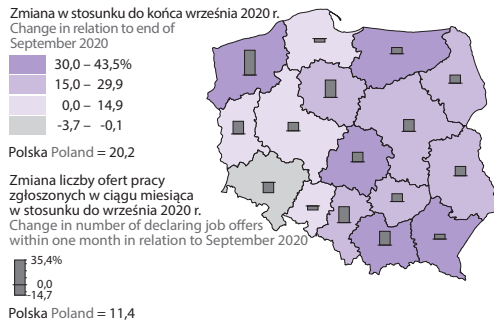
Zmiana w stosunku do końca września 2020 r.
Change in relation to end of September 2020

30,0 – 43,5%
15,0 – 29,9
0,0 – 14,9
-3,7 – -0,1

Polska Poland = 20,2

Zmiana liczby ofert pracy zgłoszonych w ciągu miesiąca w stosunku do września 2020 r.
Change in number of declaring job offers within one month in relation to September 2020

35,4%
0,0
-14,7

Polska Poland = 11,4